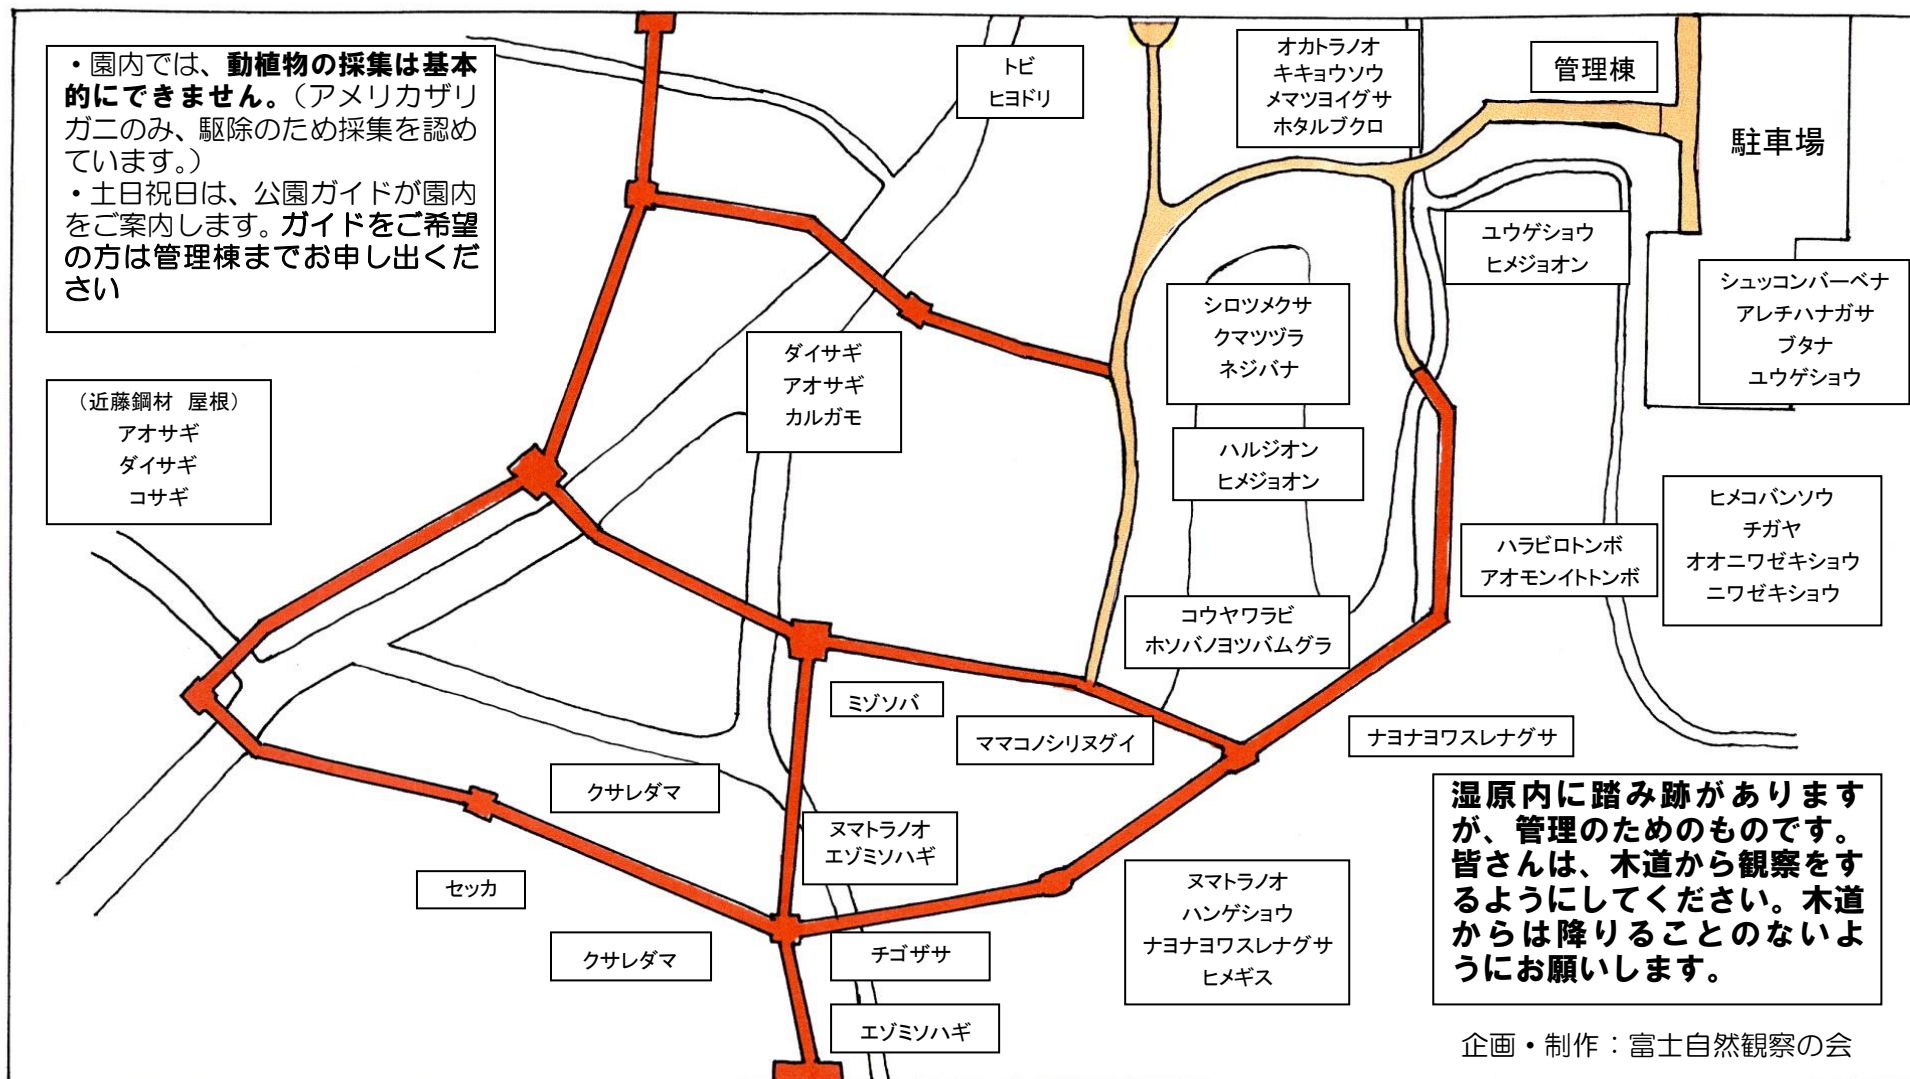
・園内では、動植物の採集は基本的にできません。（アメリカザリガニのみ、駆除のため採集を認めています。）
・土日祝日は、公園ガイドが園内をご案内します。ガイドをご希望の方は管理棟までお申し出ください

トビ
ヒヨドリ

オカトラノオ
キキョウソウ
メマツヨイグサ
ホタルブクロ

管理棟

駐車場

ユウゲショウ
ヒメジョオン

シュッコンバーベナ
アレチハナガサ
ブタナ
ユウゲショウ

シロツメクサ
クマツヅラ
ネジバナ

ダイサギ
アオサギ
カルガモ

（近藤鋼材　屋根）
アオサギ
ダイサギ
コサギ

ハルジオン
ヒメジョオン

ヒメコバンソウ
チガヤ
オオニワゼキショウ
ニワゼキショウ

ハラビロトンボ
アオモンイトトンボ

コウヤワラビ
ホソバノヨツバムグラ

ミゾソバ

ママコノシリヌグイ

ナヨナヨワスレナグサ

クサレダマ

ヌマトラノオ
エゾミソハギ

セッカ

クサレダマ

チゴザサ

エゾミソハギ

ヌマトラノオ
ハンゲショウ
ナヨナヨワスレナグサ
ヒメギス

湿原内に踏み跡がありますが、管理のためのものです。皆さんは、木道から観察をするようにしてください。木道からは降りることのないようにお願いします。

企画・制作：富士自然観察の会